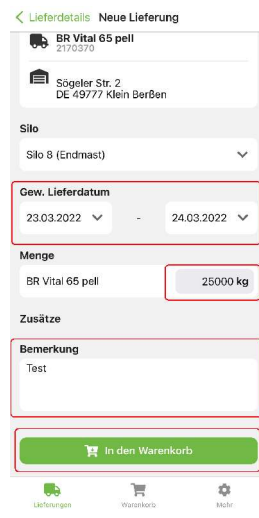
< Lieferdetails Neue Lieferung

BR Vital 65 pell
2170370

Sögeler Str. 2
DE 49777 Klein Berßen

Silo

Silo 8 (Endmast)

Gew. Lieferdatum

23.03.2022 - 24.03.2022

Menge

BR Vital 65 pell 25000 kg

Zusätze

Bemerkung

Test

In den Warenkorb

Lieferungen Warenkorb Mehr